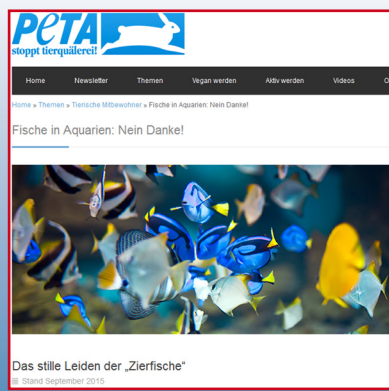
PETA
stoppt tierquälerei!

Home Newsletter Themen Vegan werden Aktiv werden Videos O

Home » Themen » Tierische Mitbewohner » Fische in Aquarien: Nein Danke!

Fische in Aquarien: Nein Danke!

Das stille Leiden der „Zierfische“

Stand September 2015